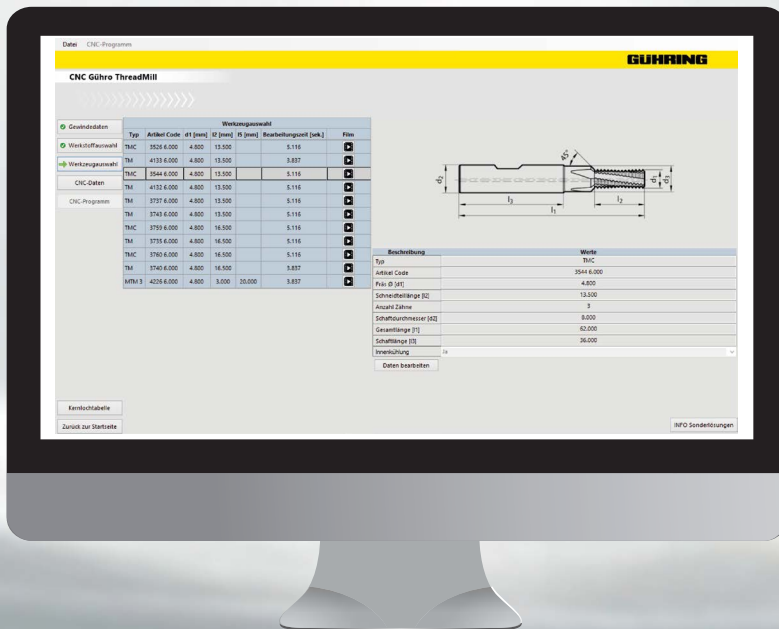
Datei CNC-Programm

GÜHRING

CNC Gühro ThreadMill

Gewindedaten
Werkstoffauswahl
Werkzeugauswahl
CNC-Daten
CNC-Programm

Werkzeugauswahl

| Typ | Artikel Code | d1 [mm] | l2 [mm] | f5 [mm] | Bearbeitungszeit [sek.] | Film |
|---|---|---|---|---|---|---|
| TMC | 3526 6.000 | 4.800 | 13.500 | | 5.116 | |
| TM | 4133 6.000 | 4.800 | 13.500 | | 3.837 | |
| TMC | 3544 6.000 | 4.800 | 13.500 | | 5.116 | |
| TM | 4132 6.000 | 4.800 | 13.500 | | 5.116 | |
| TM | 3737 6.000 | 4.800 | 13.500 | | 5.116 | |
| TM | 3743 6.000 | 4.800 | 13.500 | | 5.116 | |
| TMC | 3759 6.000 | 4.800 | 16.500 | | 5.116 | |
| TM | 3735 6.000 | 4.800 | 16.500 | | 5.116 | |
| TMC | 3760 6.000 | 4.800 | 16.500 | | 5.116 | |
| TM | 3740 6.000 | 4.800 | 16.500 | | 3.837 | |
| MTM 3 | 4226 6.000 | 4.800 | 3.000 | 20.000 | 3.837 | |

45°
d2
d1
d3
l3
l2
l1

| Beschreibung | Werte |
|---|---|
| Typ | TMC |
| Artikel Code | 3544 6.000 |
| Fräs Ø [d1] | 4.800 |
| Schneidteillänge [l2] | 13.500 |
| Anzahl Zähne | 3 |
| Schaftdurchmesser [d2] | 8.000 |
| Gesamtlänge [l1] | 62.000 |
| Schaftlänge [l3] | 36.000 |
| Innenkühlung | Ja |

Daten bearbeiten

Kernlochtabelle
Zurück zur Startseite
INFO Sonderlösungen